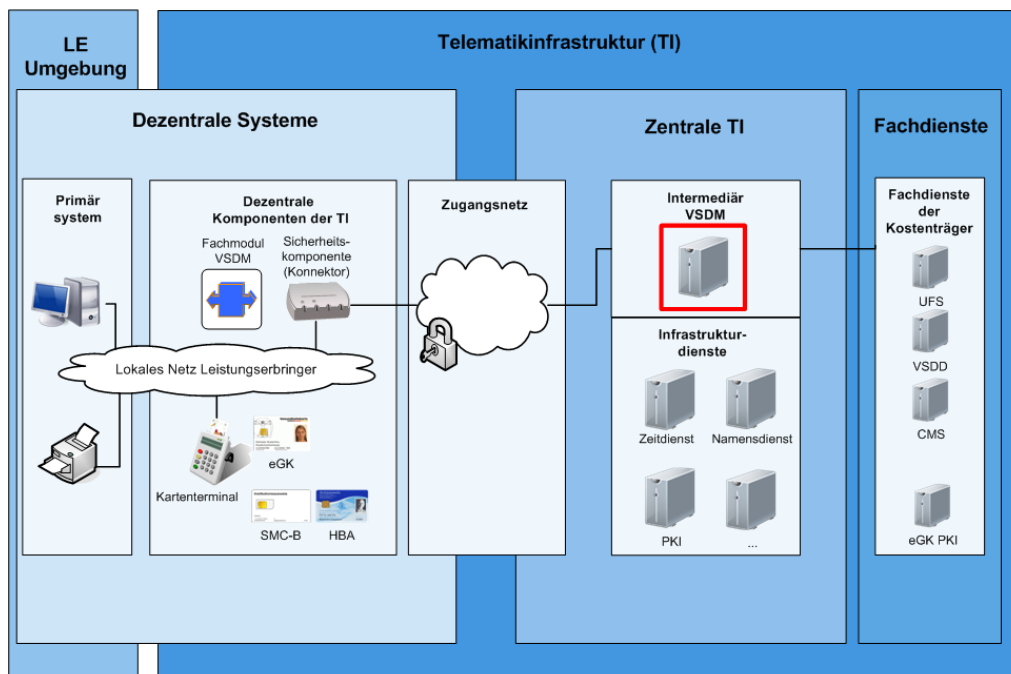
LE Umgebung

Telematikinfrastruktur (TI)

Dezentrale Systeme

Zentrale TI

Fachdienste

Primär system

Dezentrale Komponenten der TI

Fachmodul VSDM

Sicherheitskomponente (Konnektor)

Zugangsnetz

Intermediär VSDM

Fachdienste der Kostenträger

UFS

VSDD

CMS

eGK PKI

Lokales Netz Leistungserbringer

Infrastrukturdienste

Zeitdienst

Namensdienst

PKI

...

eGK

Kartenterminal

SMC-B

HBA